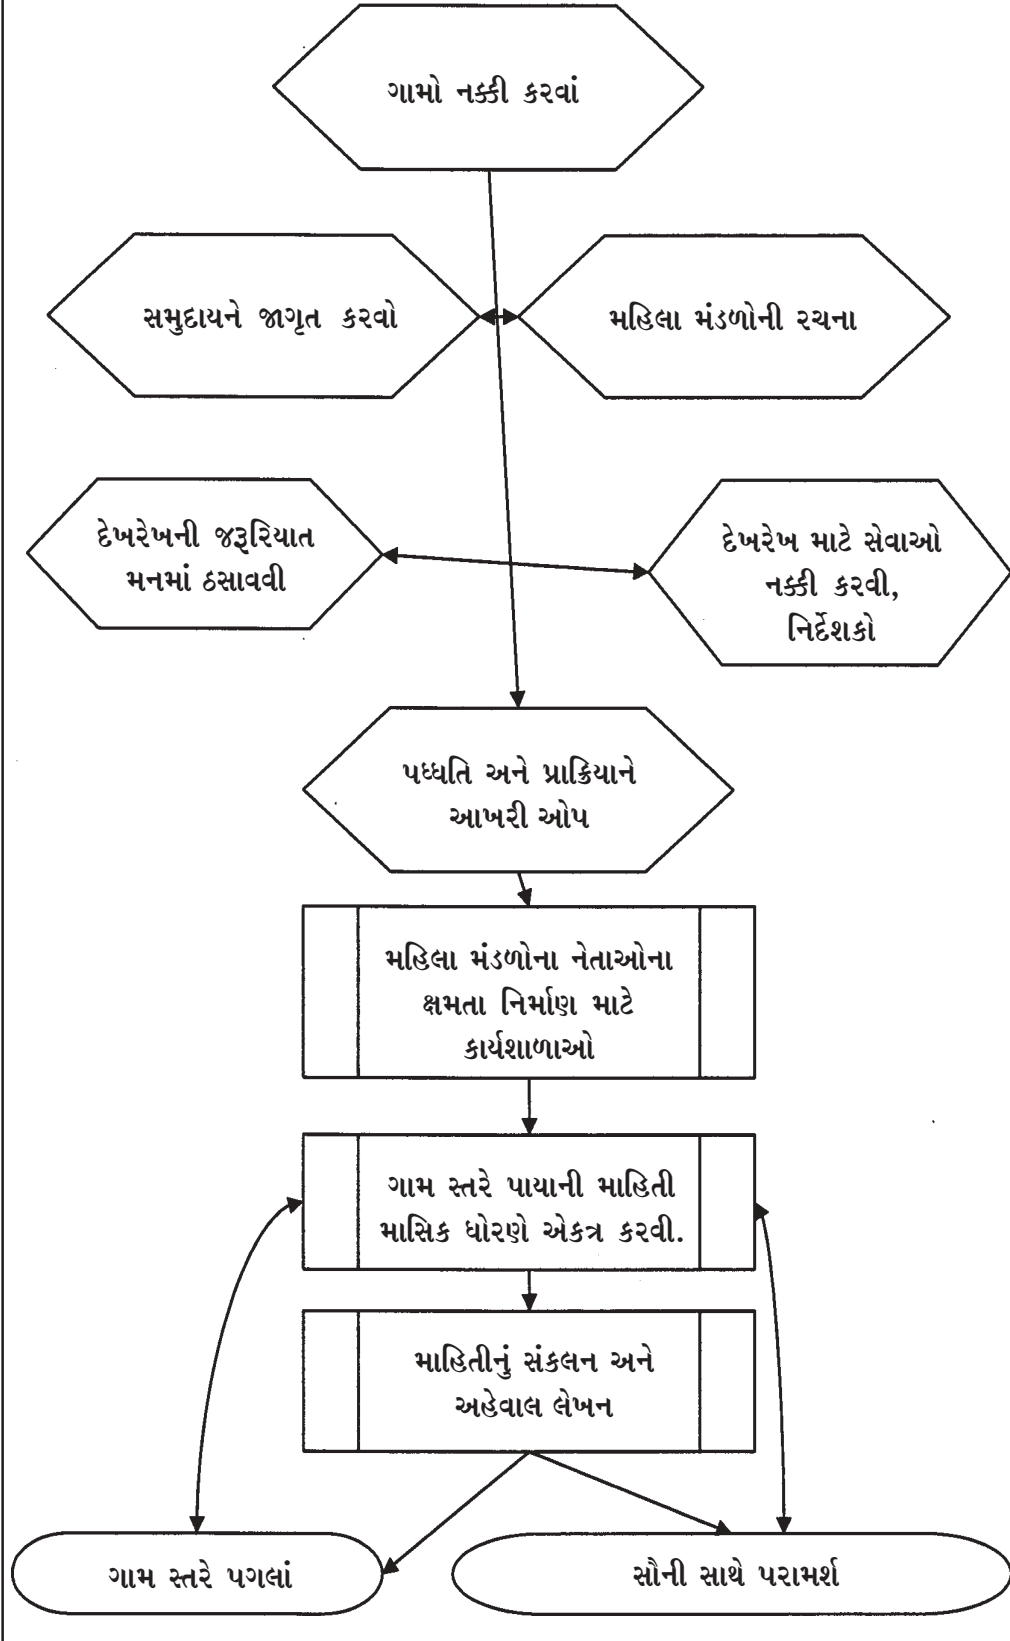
ગામો નક્કી કરવાં

સમુદાયને જાગૃત કરવો

મહિલા મંડળોની રચના

દેખરેખની જરૂરિયાત મનમાં ઠસાવવી

દેખરેખ માટે સેવાઓ નક્કી કરવી, નિર્દેશકો

પધ્ધતિ અને પ્રાક્રિયાને આખરી ઓપ

મહિલા મંડળોના નેતાઓના ક્ષમતા નિર્માણ માટે કાર્યશાળાઓ

ગામ સ્તરે પાયાની માહિતી માસિક ધોરણે એકત્ર કરવી.

માહિતીનું સંકલન અને અહેવાલ લેખન

ગામ સ્તરે પગલાં

સૌની સાથે પરામર્શ